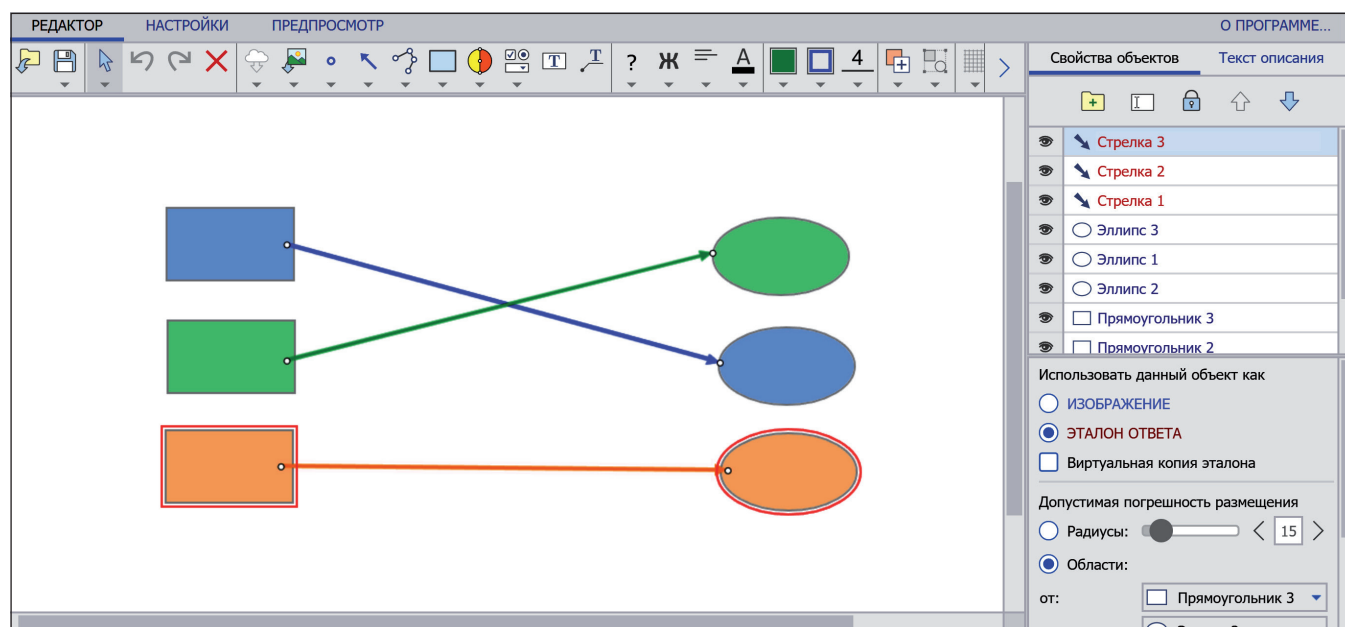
РЕДАКТОР НАСТРОЙКИ ПРЕДПРОСМОТР О ПРОГРАММЕ...

? Ж T 4

Свойства объектов Текст описания

Стрелка 3
Стрелка 2
Стрелка 1
Эллипс 3
Эллипс 1
Эллипс 2
Прямоугольник 3
Прямоугольник 2

Использовать данный объект как
ИЗОБРАЖЕНИЕ
ЭТАЛОН ОТВЕТА
Виртуальная копия эталона

Допустимая погрешность размещения
Радиусы: 15
Области:
от: Прямоугольник 3
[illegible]